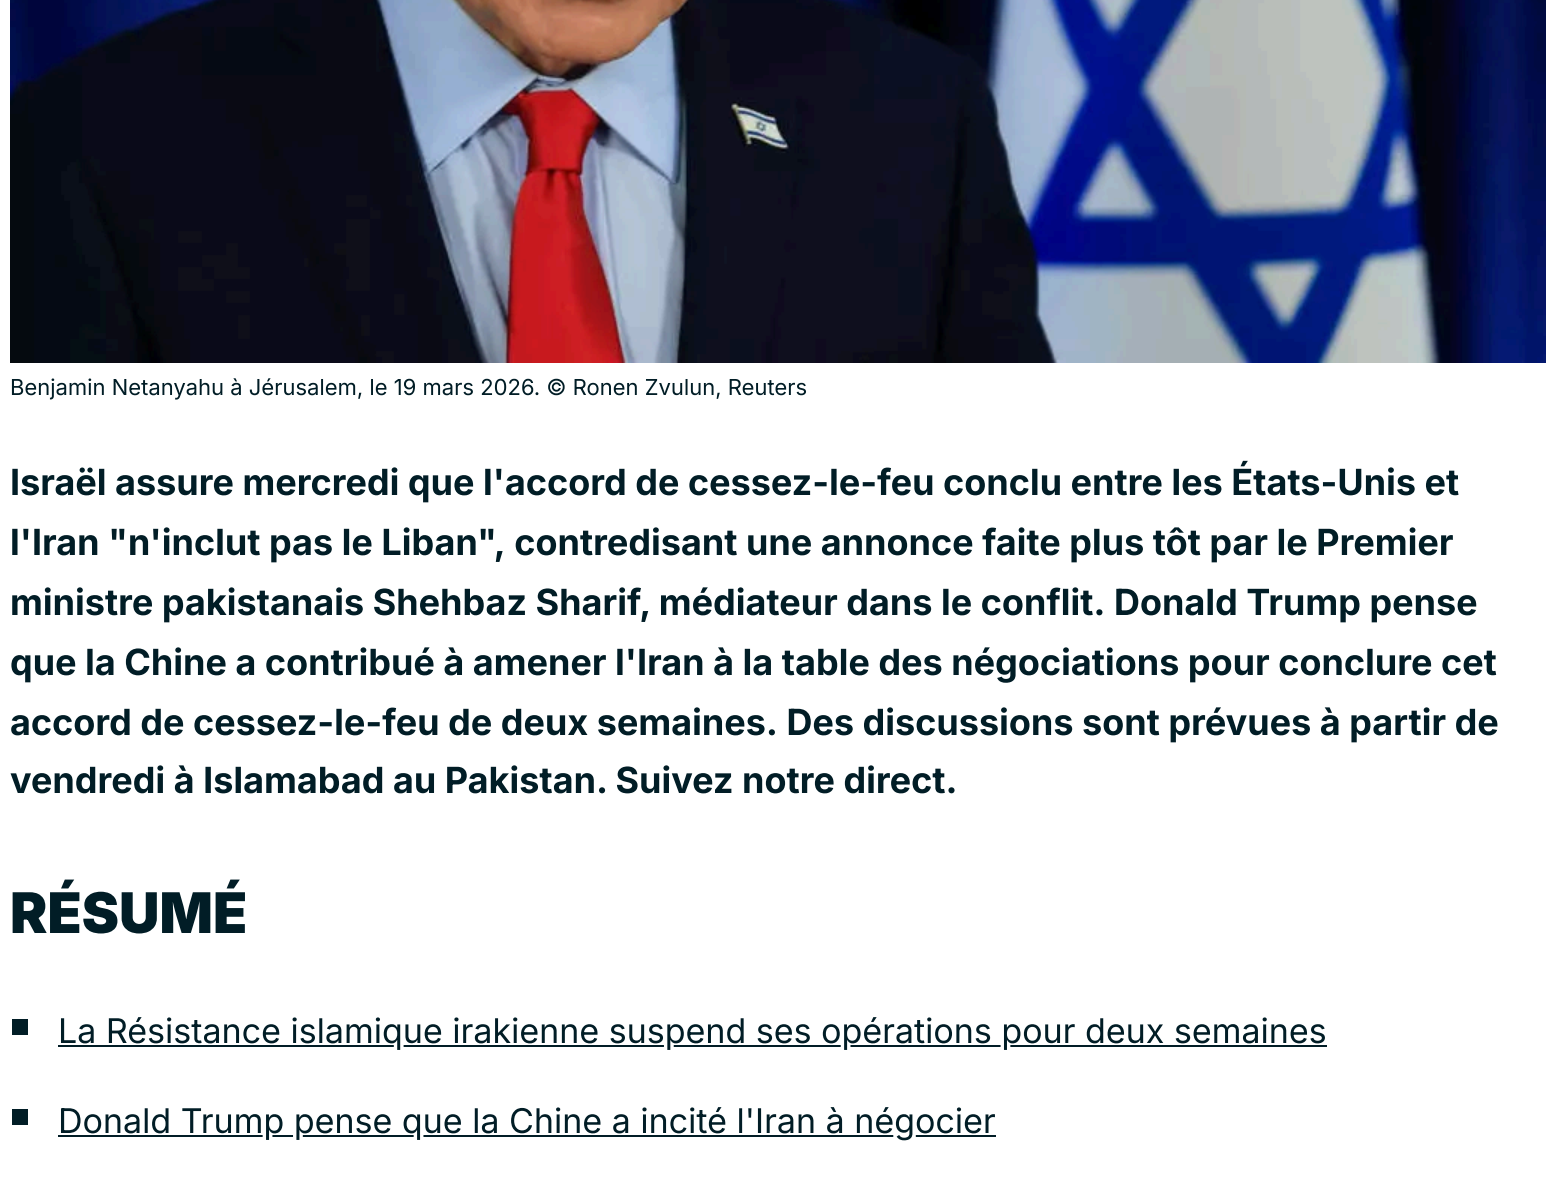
Benjamin Netanyahu à Jérusalem, le 19 mars 2026. © Ronen Zvulun, Reuters

Israël assure mercredi que l'accord de cessez-le-feu conclu entre les États-Unis et l'Iran "n'inclut pas le Liban", contredisant une annonce faite plus tôt par le Premier ministre pakistanais Shehbaz Sharif, médiateur dans le conflit. Donald Trump pense que la Chine a contribué à amener l'Iran à la table des négociations pour conclure cet accord de cessez-le-feu de deux semaines. Des discussions sont prévues à partir de vendredi à Islamabad au Pakistan. Suivez notre direct.

RÉSUMÉ

La Résistance islamique irakienne suspend ses opérations pour deux semaines

Donald Trump pense que la Chine a incité l'Iran à négocier